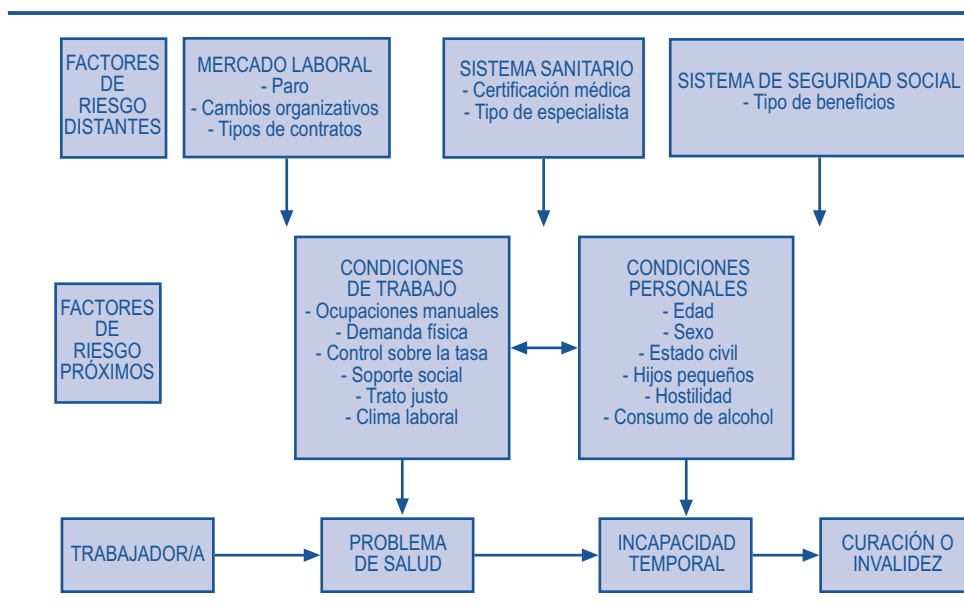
FACTORES DE RIESGO DISTANTES

MERCADO LABORAL
- Paro
- Cambios organizativos
- Tipos de contratos

SISTEMA SANITARIO
- Certificación médica
- Tipo de especialista

SISTEMA DE SEGURIDAD SOCIAL
- Tipo de beneficios

FACTORES DE RIESGO PRÓXIMOS

CONDICIONES DE TRABAJO
- Ocupaciones manuales
- Demanda física
- Control sobre la tasa
- Soporte social
- Trato justo
- Clima laboral

CONDICIONES PERSONALES
- Edad
- Sexo
- Estado civil
- Hijos pequeños
- Hostilidad
- Consumo de alcohol

TRABAJADOR/A

PROBLEMA DE SALUD

INCAPACIDAD TEMPORAL

CURACIÓN O INVALIDEZ